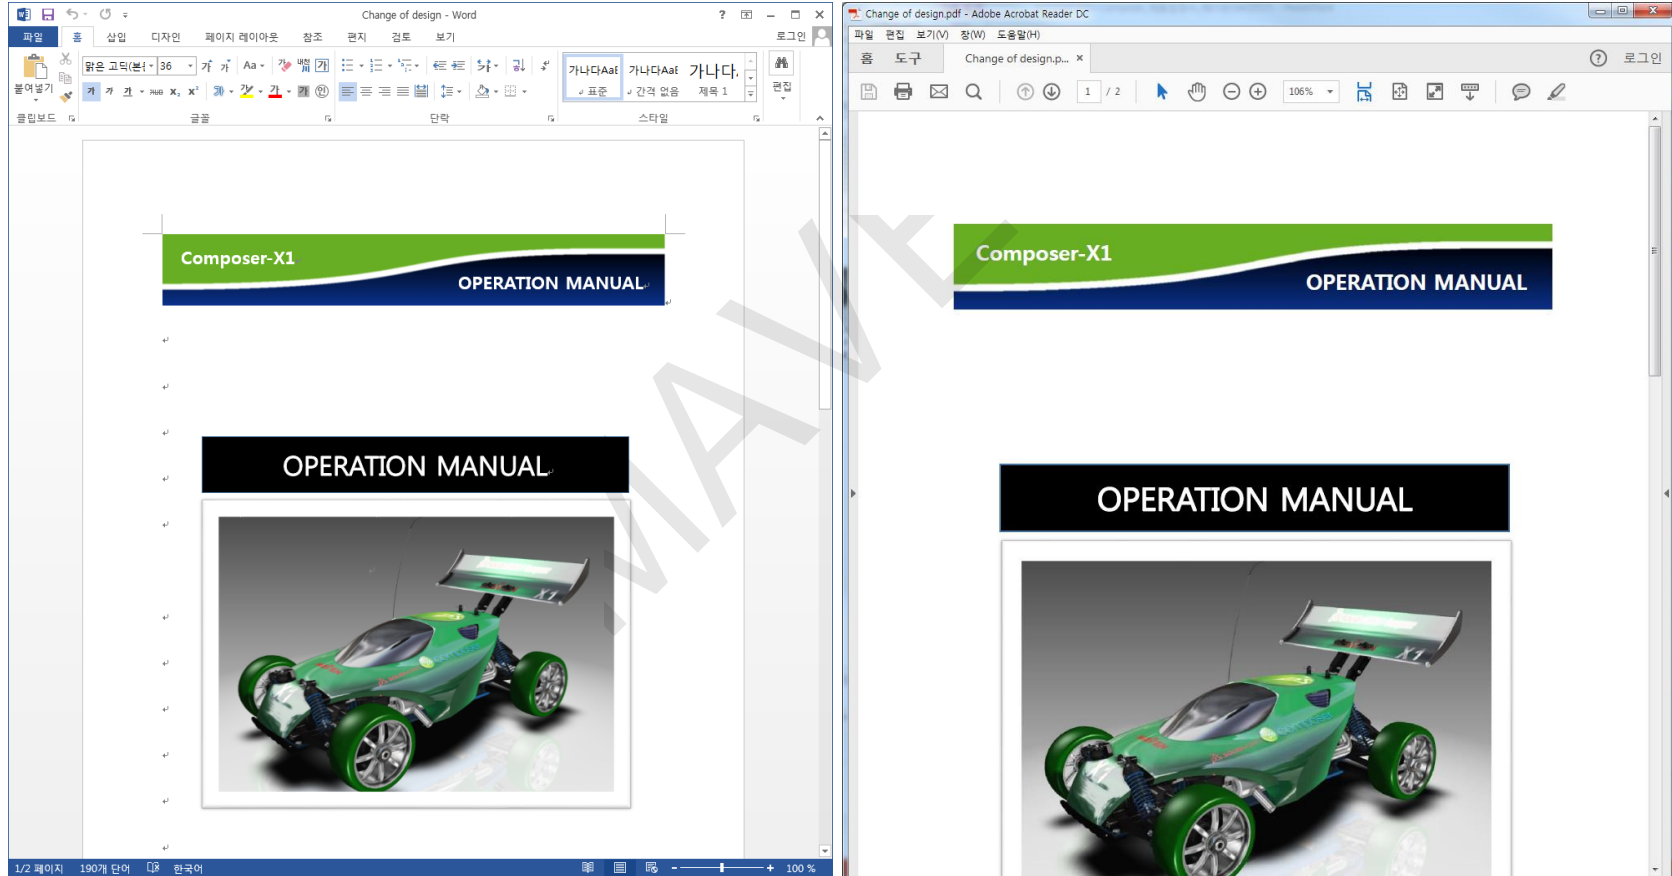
Change of design - Word

파일 홈 삽입 디자인 페이지 레이아웃 참조 편지 검토 보기 로그인

붙여넣기 맑은 고딕(본 36 가나다AaE 가나다AaE 가나다. 표준 간격 없음 제목 1 편집

클립보드 글꼴 단락 스타일

Composer-X1

OPERATION MANUAL

OPERATION MANUAL

1/2 페이지 190개 단어 한국어 100 %

MAVE

Change of design.pdf - Adobe Acrobat Reader DC

파일 편집 보기(V) 창(W) 도움말(H)

홈 도구 Change of design.p... × 로그인

1 / 2 106%

Composer-X1

OPERATION MANUAL

OPERATION MANUAL